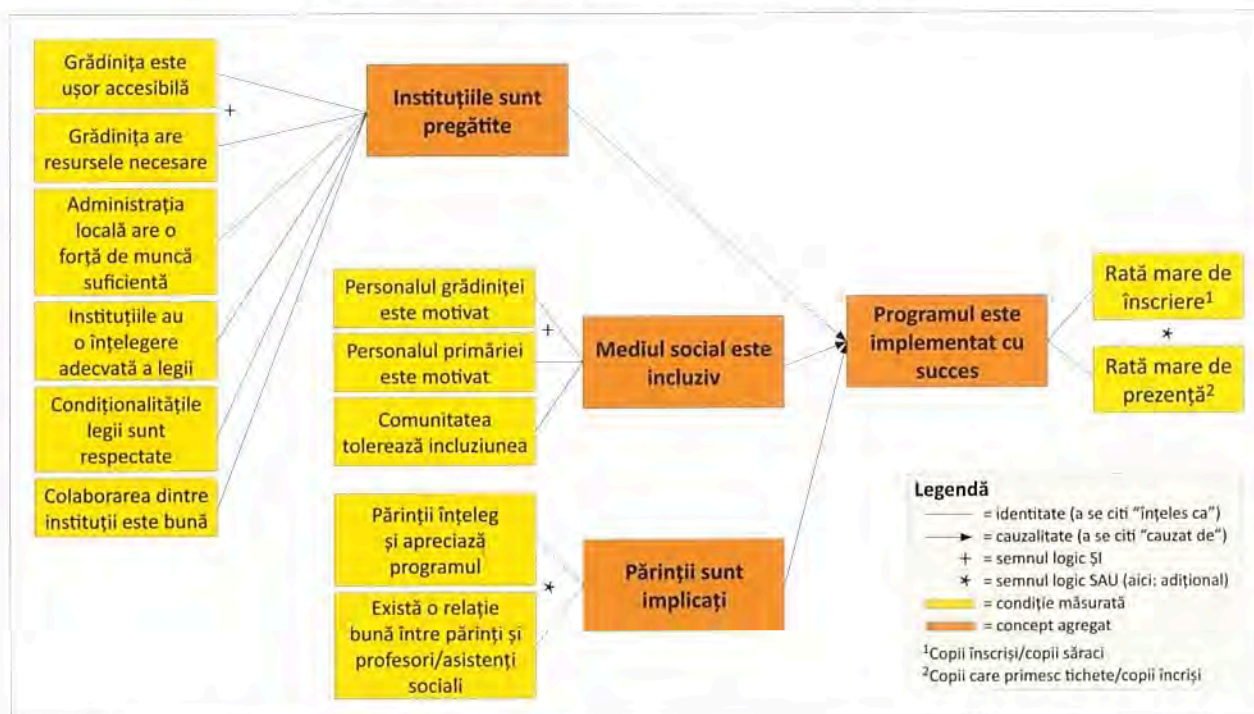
Grădinița este ușor accesibilă

+

Grădinița are resursele necesare

Administrația locală are o forță de muncă suficientă

Instituțiile au o înțelegere adecvată a legii

Condiționalitățile legii sunt respectate

Colaborarea dintre instituții este bună

Instituțiile sunt pregătite

Personalul grădiniței este motivat

+

Personalul primăriei este motivat

Comunitatea tolerează incluziunea

Mediul social este incluziv

Părinții înțeleg și apreciază programul

*

Există o relație bună între părinți și profesori/asistenți sociali

Părinții sunt implicați

Programul este implementat cu succes

Rată mare de înscriere$^1$

*

Rată mare de prezență$^2$

Legendă
= identitate (a se citi "înțeles ca")
= cauzalitate (a se citi "cauzat de")
+ = semnul logic ȘI
* = semnul logic SAU (aici: adițional)
= condiție măsurată
= concept agregat

$^1$Copii înscriși/copii săraci
$^2$Copii care primesc tichete/copii încriși